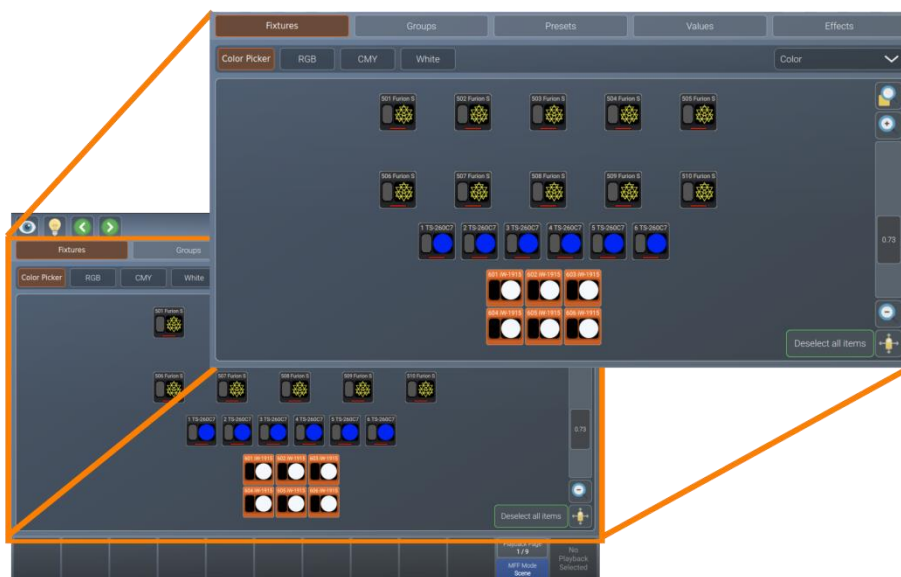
Fixtures
Groups
Presets
Values
Effects
Color Picker
RGB
CMY
White
Color
501 Furion S
502 Furion S
503 Furion S
504 Furion S
505 Furion S
506 Furion S
507 Furion S
508 Furion S
509 Furion S
510 Furion S
1 TS-260C7
2 TS-260C7
3 TS-260C7
4 TS-260C7
5 TS-260C7
6 TS-260C7
601 iW-1915
602 iW-1915
603 iW-1915
604 iW-1915
605 iW-1915
606 iW-1915
0.73
Deselect all items

Fixtures
Groups
Color Picker
RGB
CMY
White
501 Furion S
506 Furion S
507 Furion S
508 Furion S
509 Furion S
510 Furion S
1 TS-260C7
2 TS-260C7
3 TS-260C7
4 TS-260C7
5 TS-260C7
6 TS-260C7
601 iW-1915
602 iW-1915
603 iW-1915
604 iW-1915
605 iW-1915
606 iW-1915
0.73
Deselect all items
Playback Page
1 / 9
MFF Mode
Scene
No
Playback
Selected